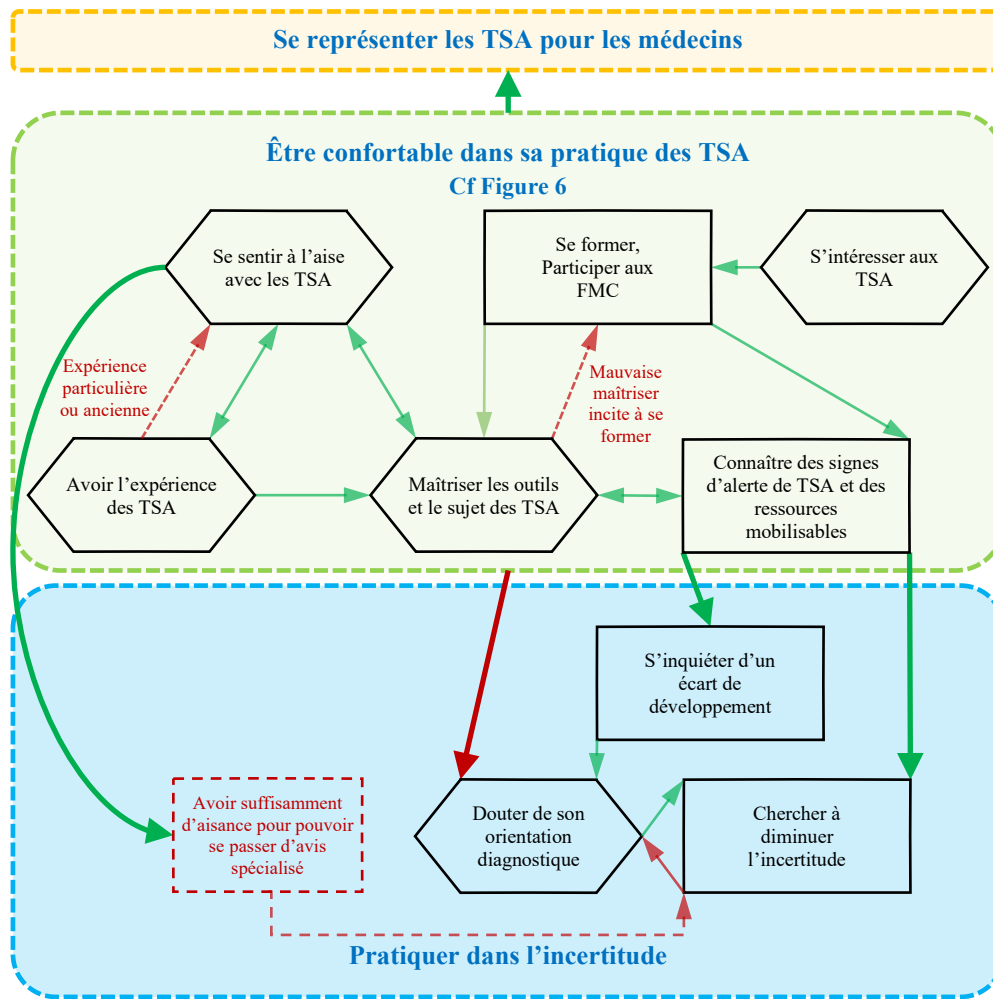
Se représenter les TSA pour les médecins

Être confortable dans sa pratique des TSA
Cf Figure 6

Se sentir à l'aise avec les TSA

Se former, Participer aux FMC

S'intéresser aux TSA

Expérience particulière ou ancienne

Mauvaise maîtriser incite à se former

Avoir l'expérience des TSA

Maîtriser les outils et le sujet des TSA

Connaître des signes d'alerte de TSA et des ressources mobilisables

S'inquiéter d'un écart de développement

Avoir suffisamment d'aisance pour pouvoir se passer d'avis spécialisé

Douter de son orientation diagnostique

Chercher à diminuer l'incertitude

Pratiquer dans l'incertitude